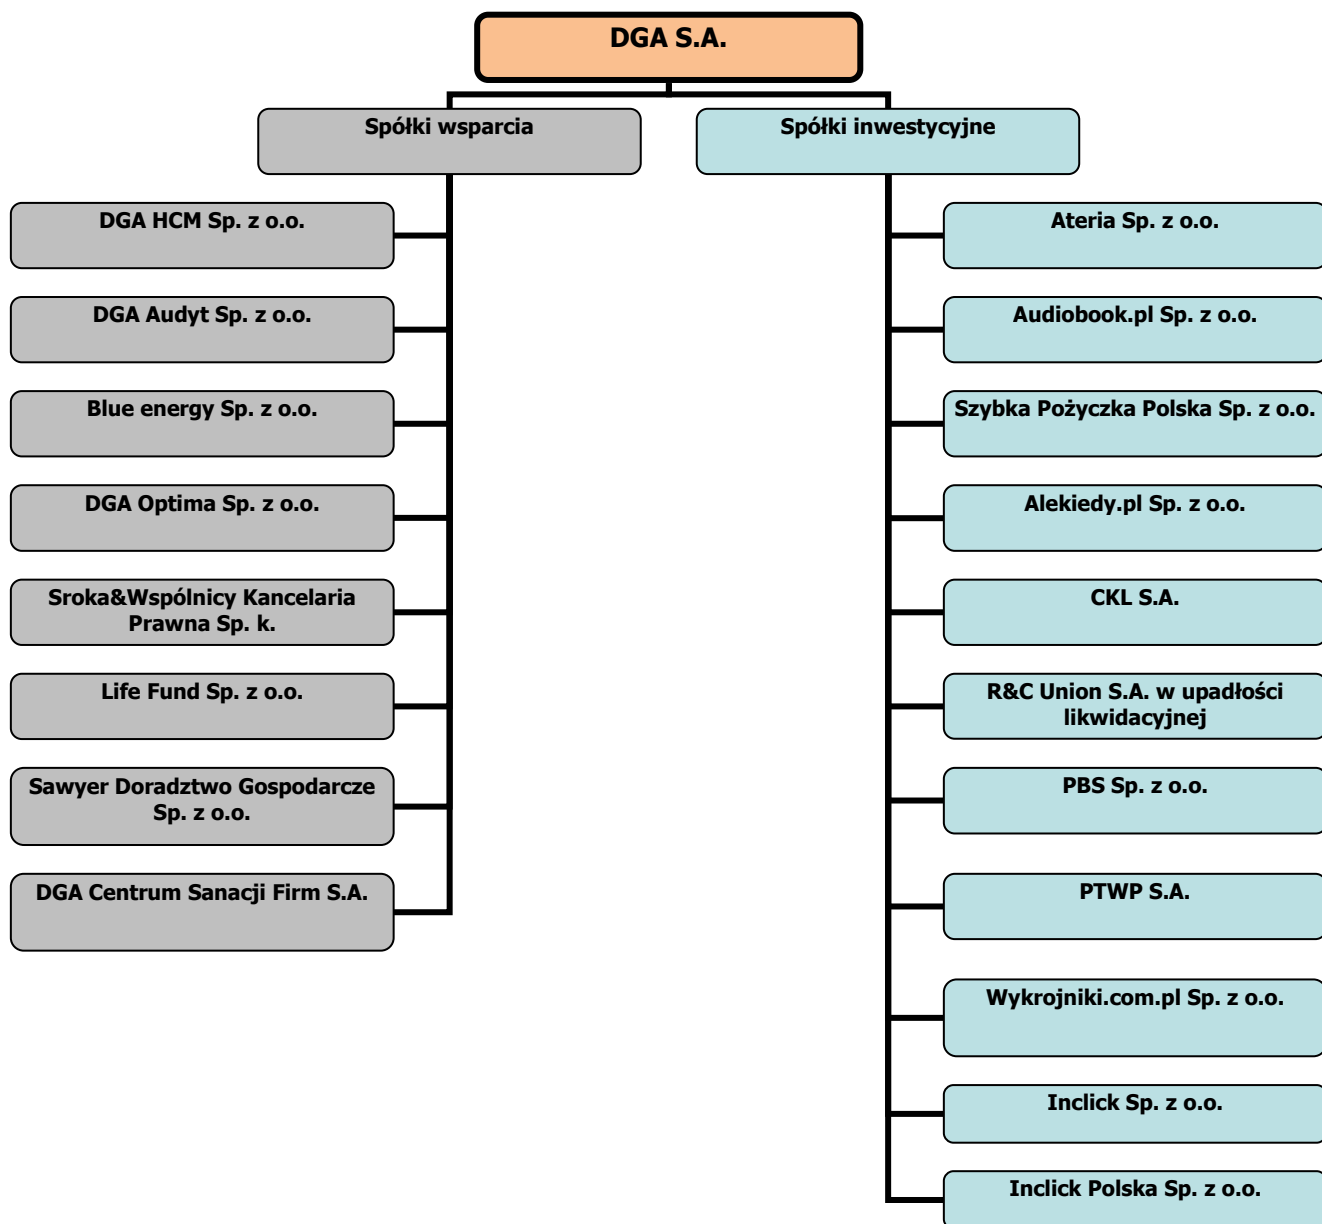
DGA S.A.

Spółki wsparcia

DGA HCM Sp. z o.o.

DGA Audyt Sp. z o.o.

Blue energy Sp. z o.o.

DGA Optima Sp. z o.o.

Sroka&Wspólnicy Kancelaria Prawna Sp. k.

Life Fund Sp. z o.o.

Sawyer Doradztwo Gospodarcze Sp. z o.o.

DGA Centrum Sanacji Firm S.A.

Spółki inwestycyjne

Ateria Sp. z o.o.

Audiobook.pl Sp. z o.o.

Szybka Pożyczka Polska Sp. z o.o.

Alekiedy.pl Sp. z o.o.

CKL S.A.

R&C Union S.A. w upadłości likwidacyjnej

PBS Sp. z o.o.

PTWP S.A.

Wykrojniki.com.pl Sp. z o.o.

Inclick Sp. z o.o.

Inclick Polska Sp. z o.o.